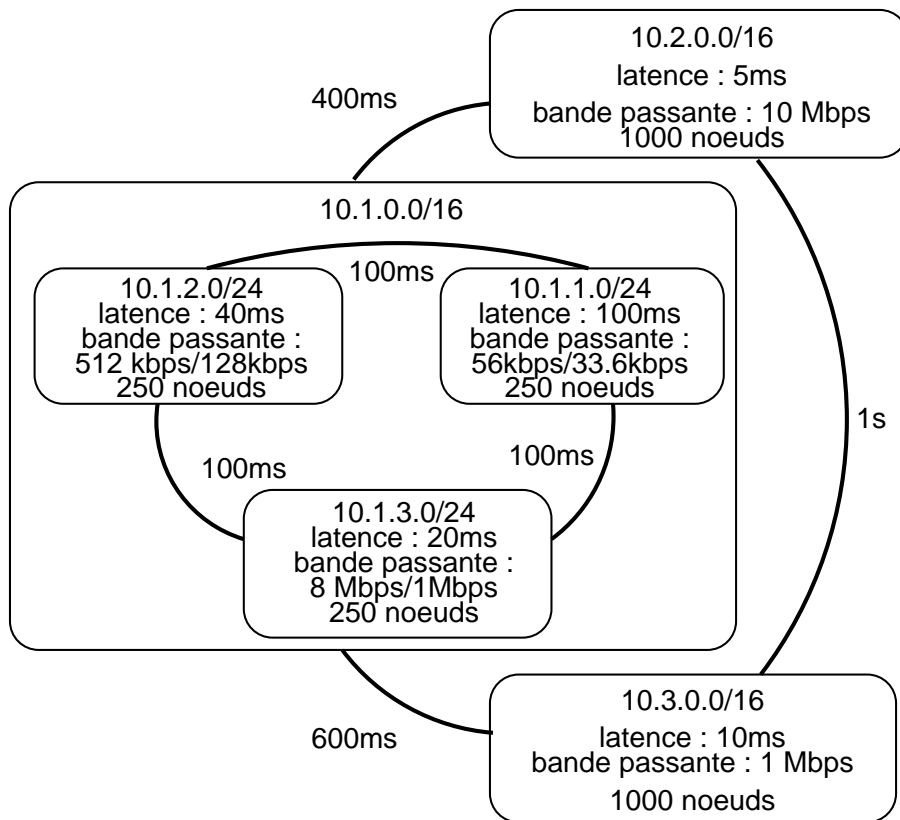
400ms

10.2.0.0/16
latence : 5ms
bande passante : 10 Mbps
1000 noeuds

10.1.0.0/16

100ms

10.1.2.0/24
latence : 40ms
bande passante :
512 kbps/128kbps
250 noeuds

10.1.1.0/24
latence : 100ms
bande passante :
56kbps/33.6kbps
250 noeuds

1s

100ms

100ms

10.1.3.0/24
latence : 20ms
bande passante :
8 Mbps/1Mbps
250 noeuds

600ms

10.3.0.0/16
latence : 10ms
bande passante : 1 Mbps
1000 noeuds